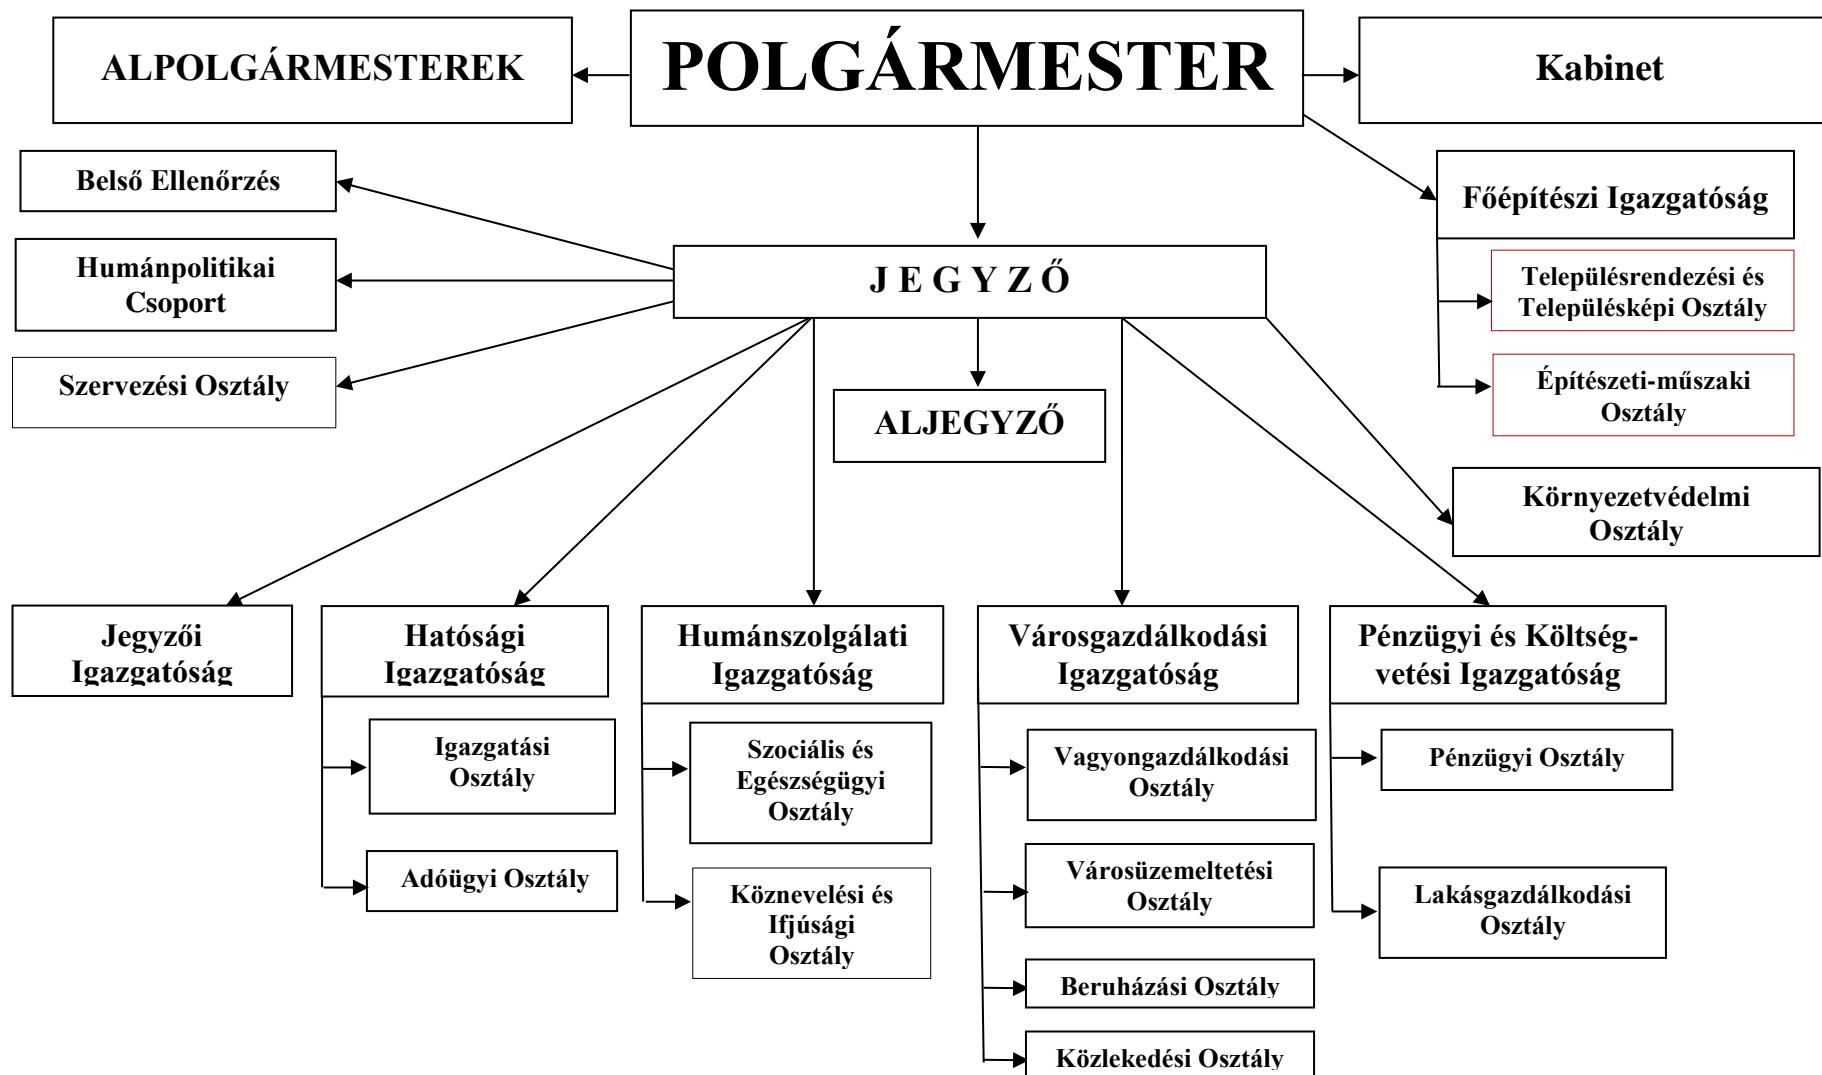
ALPOLGÁRMESTEREK

POLGÁRMESTER

Kabinet

Belső Ellenőrzés

Humánpolitikai Csoport

Szervezési Osztály

J E G Y Z Ő

ALJEGYZŐ

Főépítészi Igazgatóság

Településrendezési és Településképi Osztály

Építészeti-műszaki Osztály

Környezetvédelmi Osztály

Jegyzői Igazgatóság

Hatósági Igazgatóság

Igazgatási Osztály

Adóügyi Osztály

Humánszolgálati Igazgatóság

Szociális és Egészségügyi Osztály

Köznevelési és Ifjúsági Osztály

Városgazdálkodási Igazgatóság

Vagyongazdálkodási Osztály

Városüzemeltetési Osztály

Beruházási Osztály

Közlekedési Osztály

Pénzügyi és Költségvetési Igazgatóság

Pénzügyi Osztály

Lakásgazdálkodási Osztály